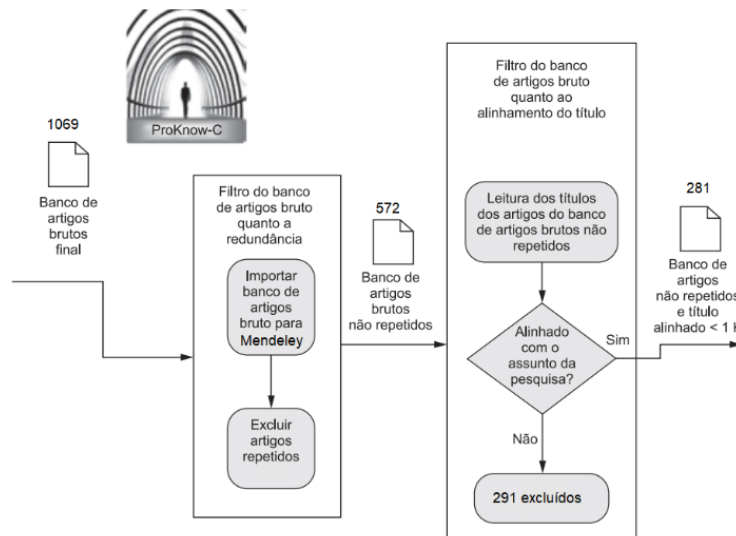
ProKnow-C

1069

Banco de artigos brutos final

Filtro do banco de artigos bruto quanto a redundância

Importar banco de artigos bruto para Mendeley

Excluir artigos repetidos

572

Banco de artigos brutos não repetidos

Filtro do banco de artigos bruto quanto ao alinhamento do título

Leitura dos títulos dos artigos do banco de artigos brutos não repetidos

Alinhado com o assunto da pesquisa?

Sim

Não

291 excluídos

281

Banco de artigos não repetidos e título alinhado < 1 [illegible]